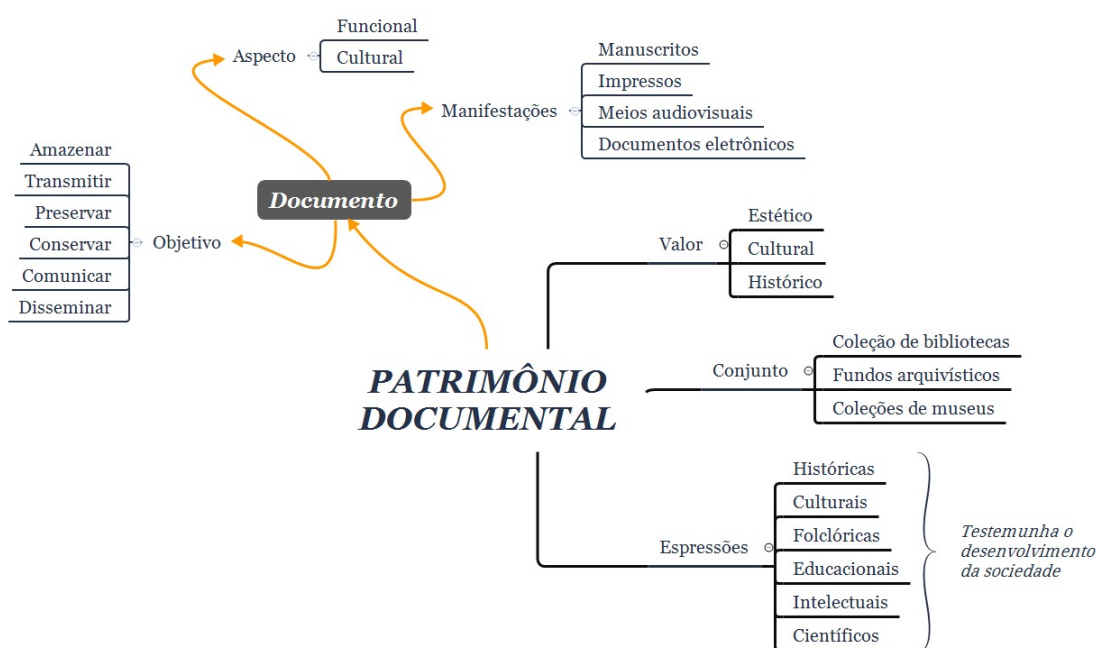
Aspecto
Funcional
Cultural

Manifestações
Manuscritos
Impressos
Meios audiovisuais
Documentos eletrônicos

Documento

Objetivo
Amazenar
Transmitir
Preservar
Conservar
Comunicar
Disseminar

PATRIMÔNIO DOCUMENTAL

Valor
Estético
Cultural
Histórico

Conjunto
Coleção de bibliotecas
Fundos arquivísticos
Coleções de museus

Espressões
Históricas
Culturais
Folclóricas
Educacionais
Intelectuais
Científicos

Testemunha o desenvolvimento da sociedade